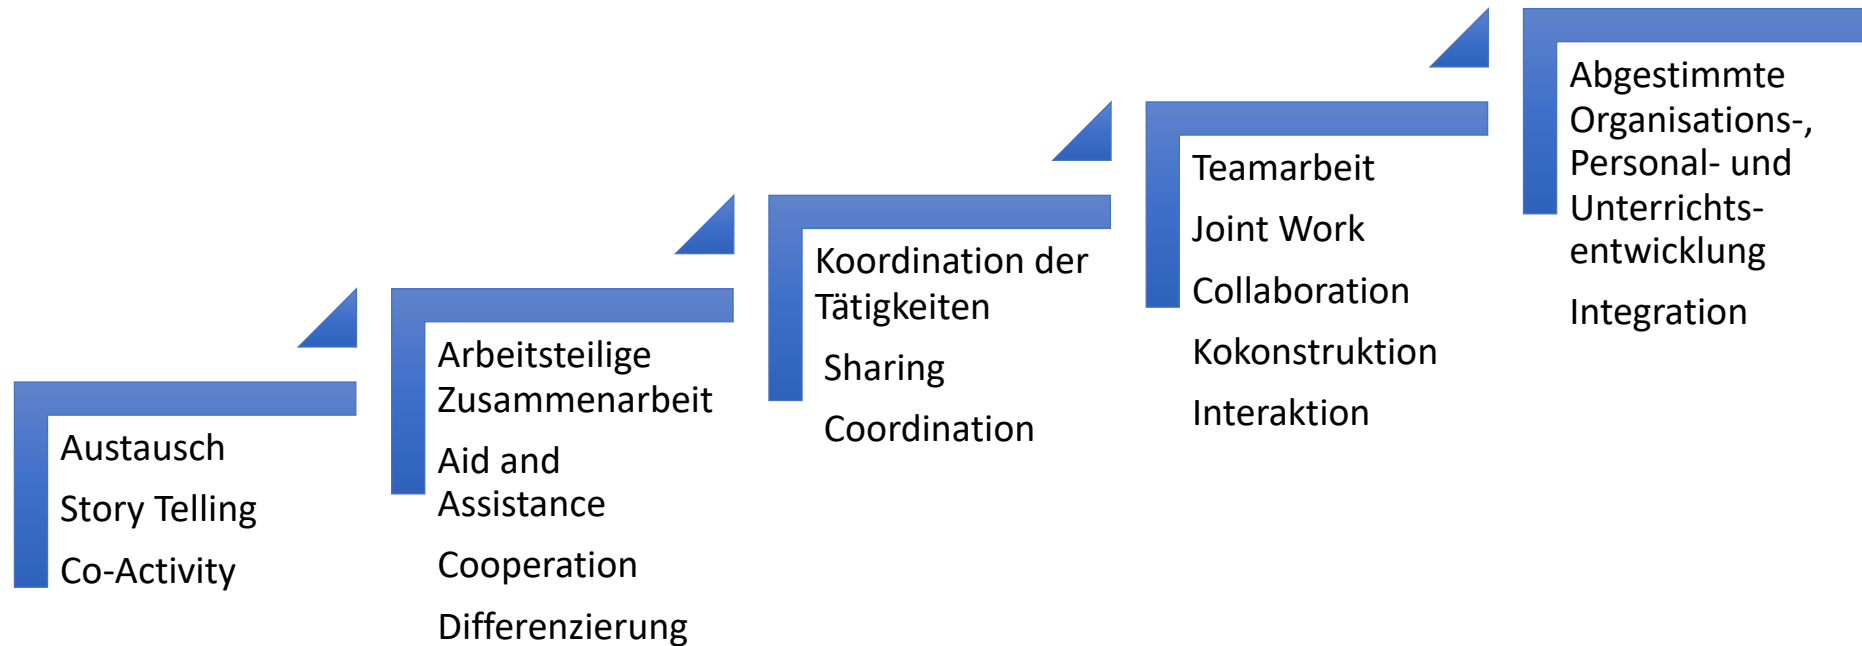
Austausch

Story Telling

Co-Activity

Arbeitsteilige Zusammenarbeit

Aid and Assistance

Cooperation

Differenzierung

Koordination der Tätigkeiten

Sharing

Coordination

Teamarbeit

Joint Work

Collaboration

Kokonstruktion

Interaktion

Abgestimmte Organisations-, Personal- und Unterrichtsentwicklung

Integration